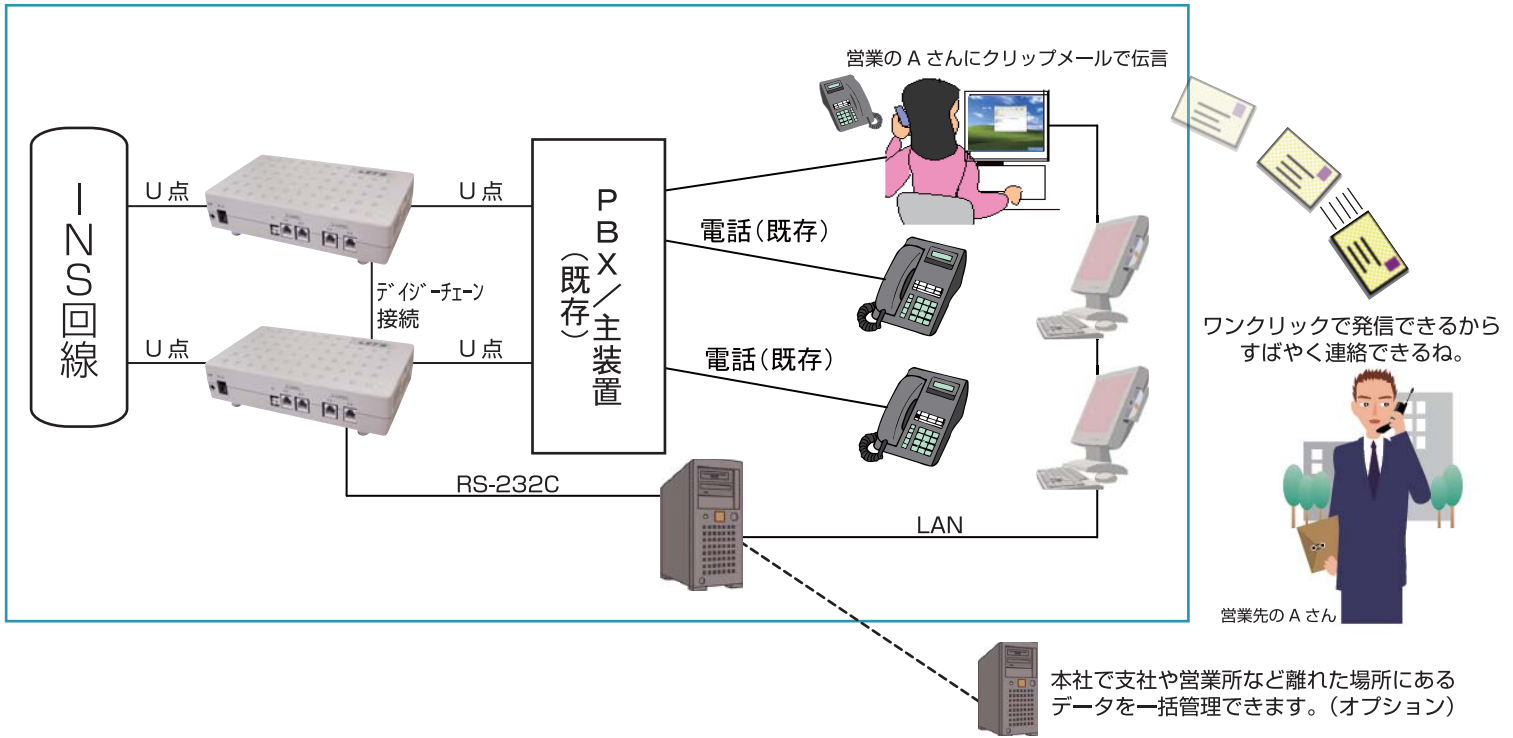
INS回線

U点

U点

U点

U点

デイジーチェーン接続

PBX／主装置（既存）

電話（既存）

電話（既存）

RS-232C

LAN

営業のAさんにクリップメールで伝言

ワンクリックで発信できるからすばやく連絡できるね。

営業先のAさん

本社で支社や営業所など離れた場所にあるデータを一括管理できます。（オプション）